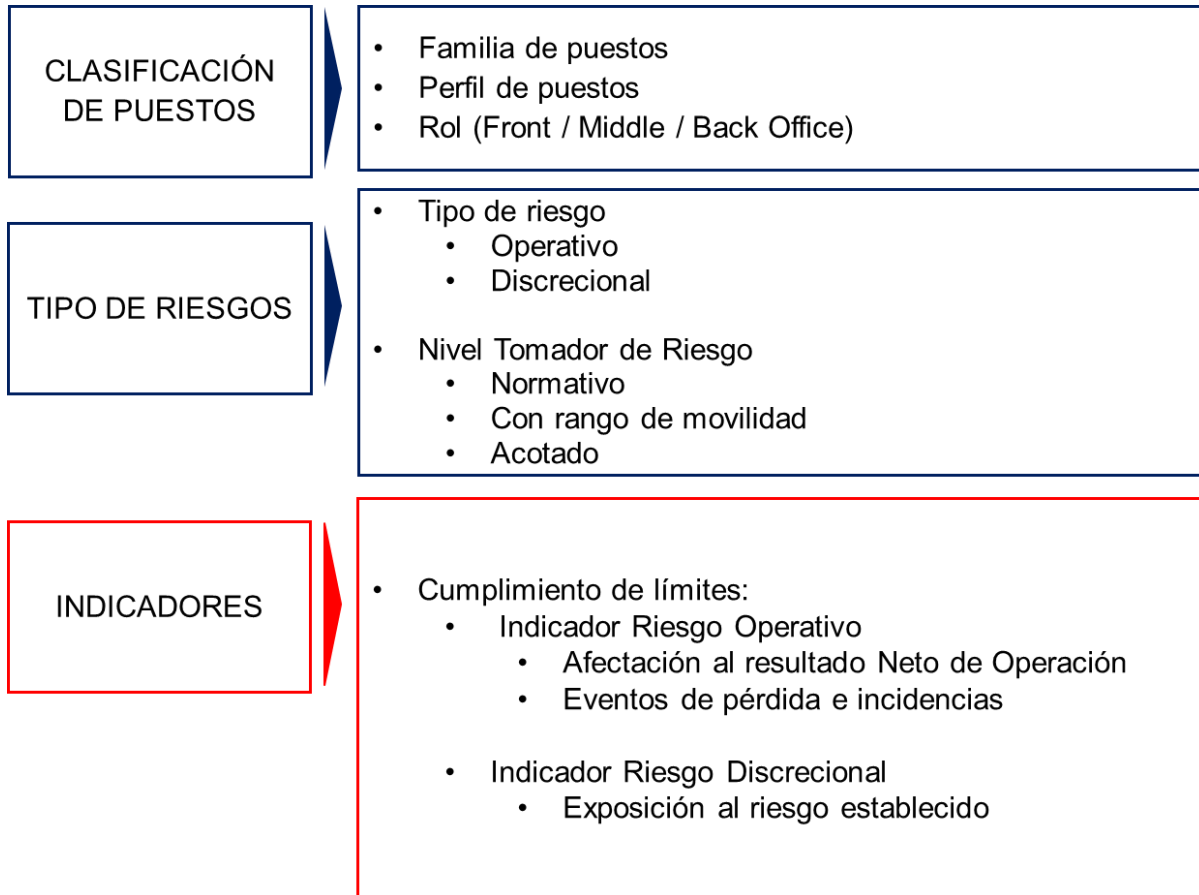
CLASIFICACIÓN DE PUESTOS

- Familia de puestos
- Perfil de puestos
- Rol (Front / Middle / Back Office)

TIPO DE RIESGOS

- Tipo de riesgo
  - Operativo
  - Discrecional

- Nivel Tomador de Riesgo
  - Normativo
  - Con rango de movilidad
  - Acotado

INDICADORES

- Cumplimiento de límites:
  - Indicador Riesgo Operativo
    - Afectación al resultado Neto de Operación
    - Eventos de pérdida e incidencias

  - Indicador Riesgo Discrecional
    - Exposición al riesgo establecido